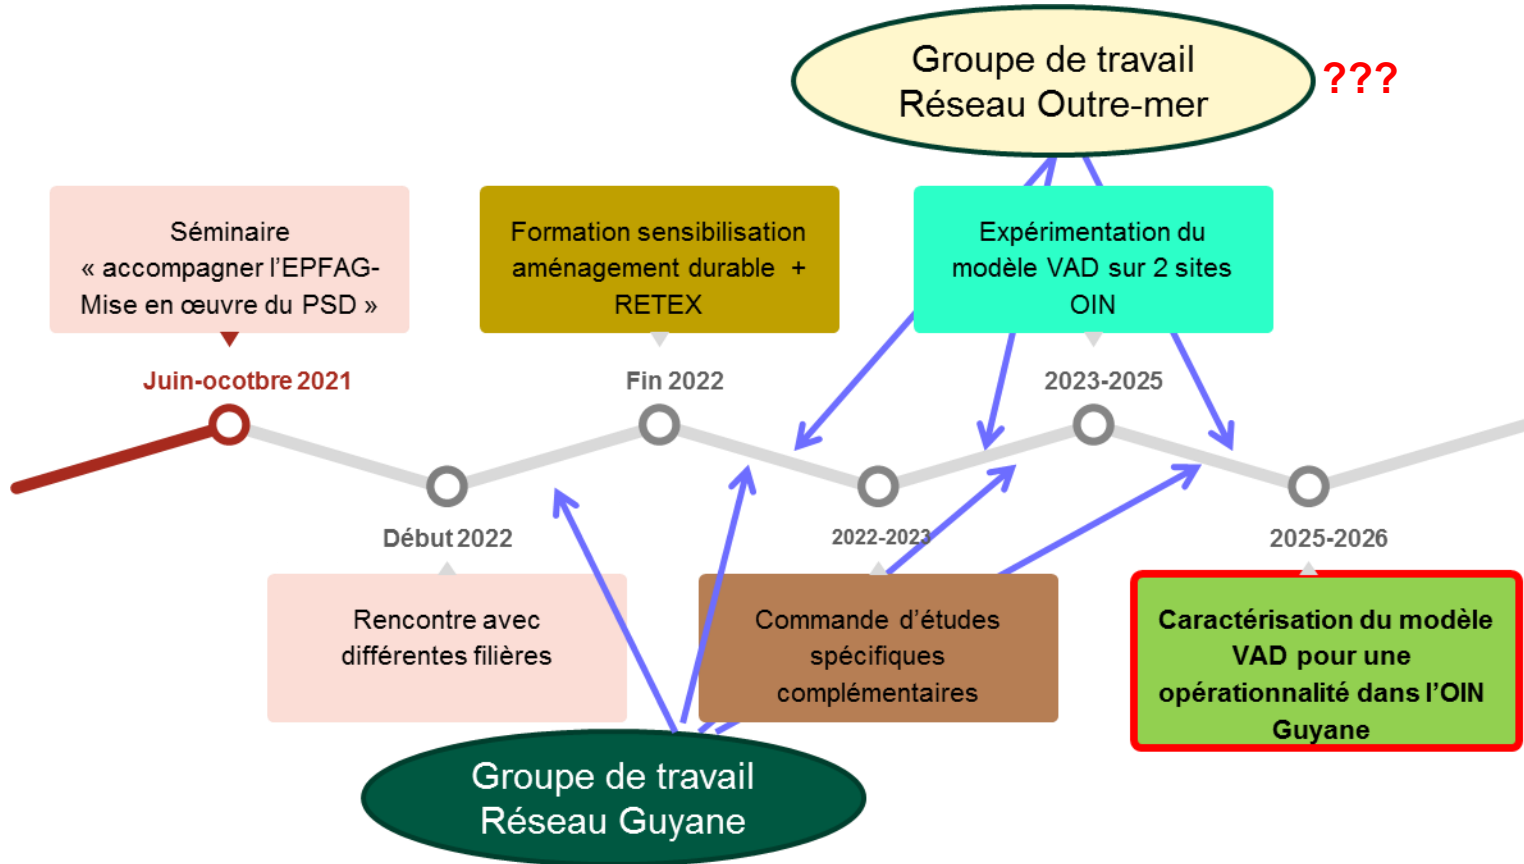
Groupe de travail
Réseau Outre-mer

???

Séminaire « accompagner l'EPFAG- Mise en œuvre du PSD »

Formation sensibilisation aménagement durable + RETEX

Expérimentation du modèle VAD sur 2 sites OIN

Juin-ocotbre 2021

Fin 2022

2023-2025

Début 2022

2022-2023

2025-2026

Rencontre avec différentes filières

Commande d'études spécifiques complémentaires

Caractérisation du modèle VAD pour une opérationnalité dans l'OIN Guyane

Groupe de travail
Réseau Guyane